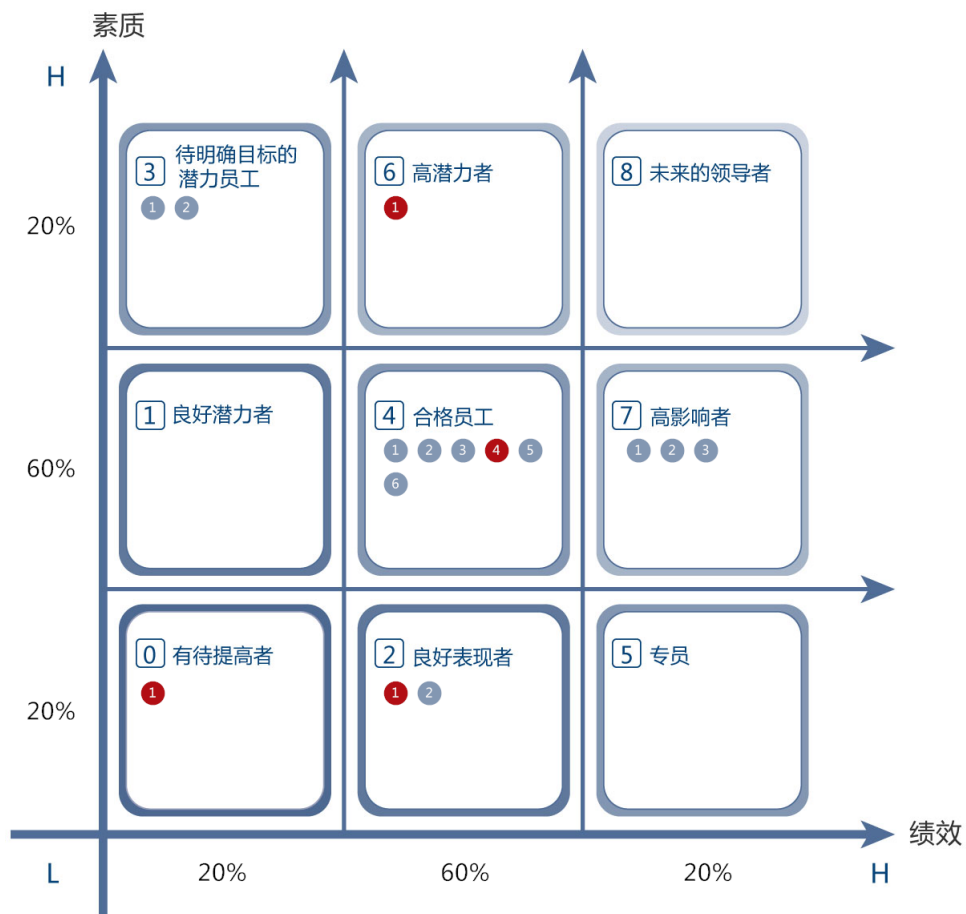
素质

H

20%

3 待明确目标的潜力员工
1 2

6 高潜力者
1

8 未来的领导者

60%

1 良好潜力者

4 合格员工
1 2 3 4 5 6

7 高影响者
1 2 3

20%

0 有待提高者
1

2 良好表现者
1 2

5 专员

L

20%

60%

20%

H

绩效